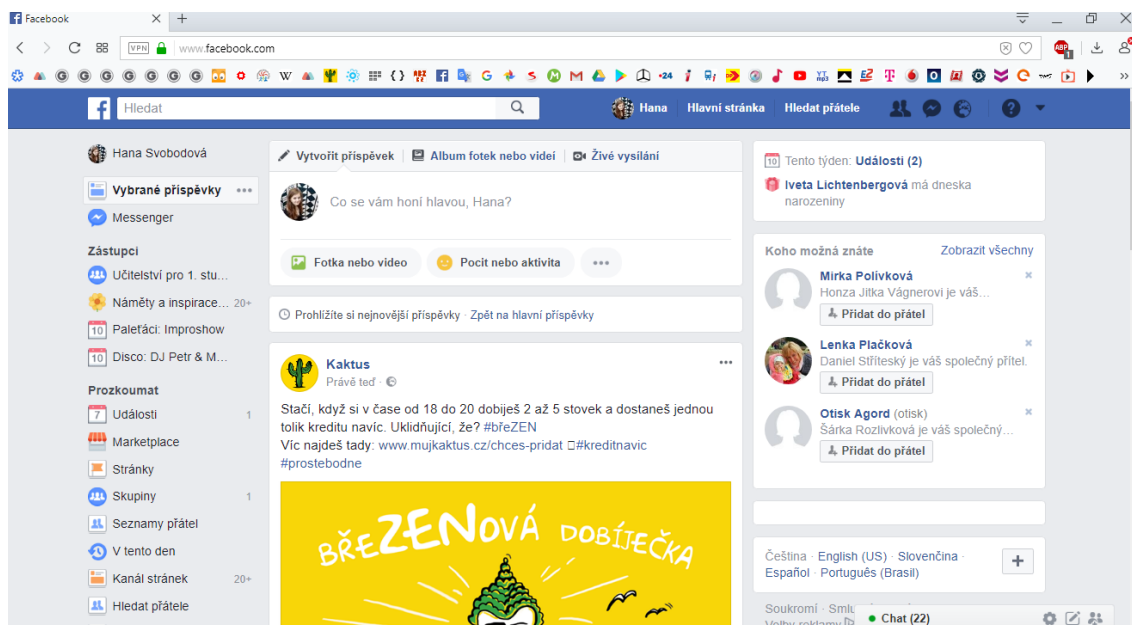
Facebook
www.facebook.com
Hledat
Hana Hlavní stránka Hledat přátele
Hana Svobodová
Vybrané příspěvky
Messenger
Zástupci
Učitelství pro 1. stu...
Náměty a inspirace... 20+
Paleťáci: Improshow
Disco: DJ Petr & M...
Prozkoumat
Události 1
Marketplace
Stránky
Skupiny 1
Seznamy přátel
V tento den
Kanál stránek 20+
Hledat přátele

Vytvořit příspěvek | Album fotek nebo videí | Živé vysílání
Co se vám honí hlavou, Hana?
Fotka nebo video Pocit nebo aktivita ...
Prohlížíte si nejnovější příspěvky · Zpět na hlavní příspěvky
Kaktus
Právě teď ·
Stačí, když si v čase od 18 do 20 dobiješ 2 až 5 stovek a dostaneš jednou tolik kreditu navíc. Uklidňující, že? #břeZEN
Víc najdeš tady: www.mujkaktus.cz/chces-pridat #kreditnavic #prostebodne
břeZENová dobíječka

Tento týden: Události (2)
Iveta Lichtenbergová má dneska narozeniny
Koho možná znáte Zobrazit všechny
Mirka Polívková
Honza Jitka Vágnerovi je váš...
Přidat do přátel
Lenka Plačková
Daniel Střítešký je váš společný přítel.
Přidat do přátel
Otisk Agord (otisk)
Šárka Rozlivková je váš společný...
Přidat do přátel
Čeština · English (US) · Slovenčina · Español · Português (Brasil)
Soukromí · Smlu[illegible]
Volby reklamy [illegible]
Chat (22)